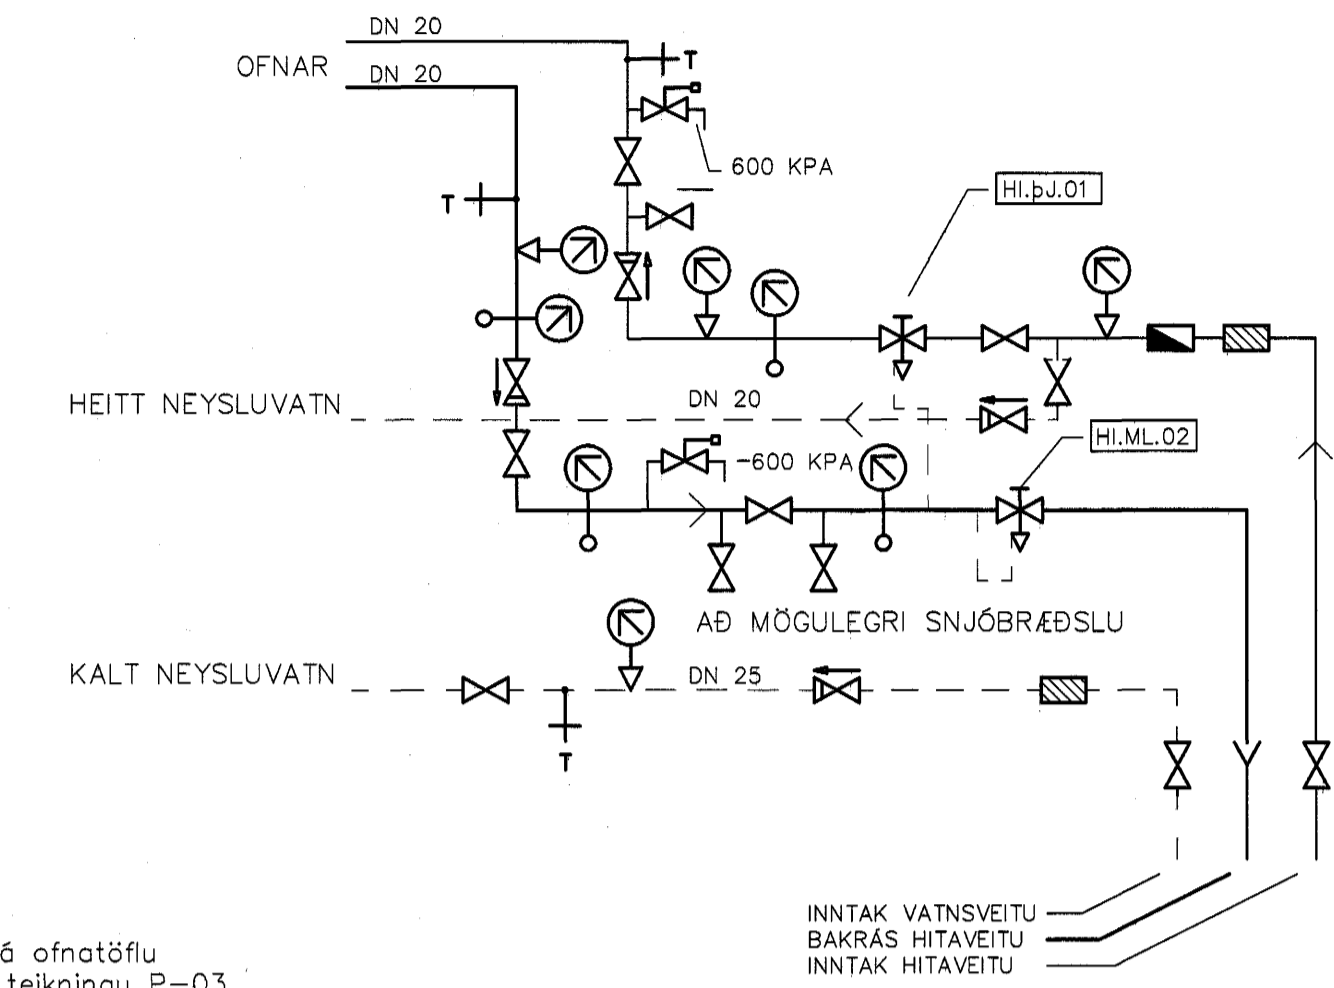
DN 20
OFNAR
DN 20
T
600 KPA
T
HI.þJ.01
HEITT NEYSLUVATN
DN 20
HI.ML.02
-600 KPA
AÐ MÖGULEGRI SNJÓBRÆÐSLU
KALT NEYSLUVATN
DN 25
T
INNTAK VATNSVEITU
BAKRÁS HITAVEITU
INNTAK HITAVEITU
á ofnatöflu
teikningu P-03